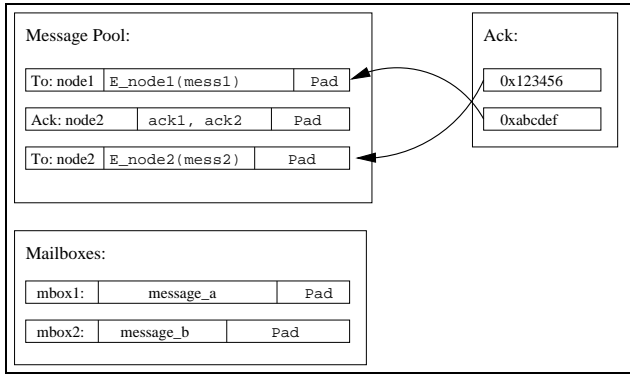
Message Pool:

| To: node1 | E_node1(mess1) | Pad |
|---|---|---|

| Ack: node2 | ack1, ack2 | Pad |
|---|---|---|

| To: node2 | E_node2(mess2) | Pad |
|---|---|---|

Ack:

0x123456

0xabcdef

Mailboxes:

| mbox1: | message_a | Pad |
|---|---|---|

| mbox2: | message_b | Pad |
|---|---|---|